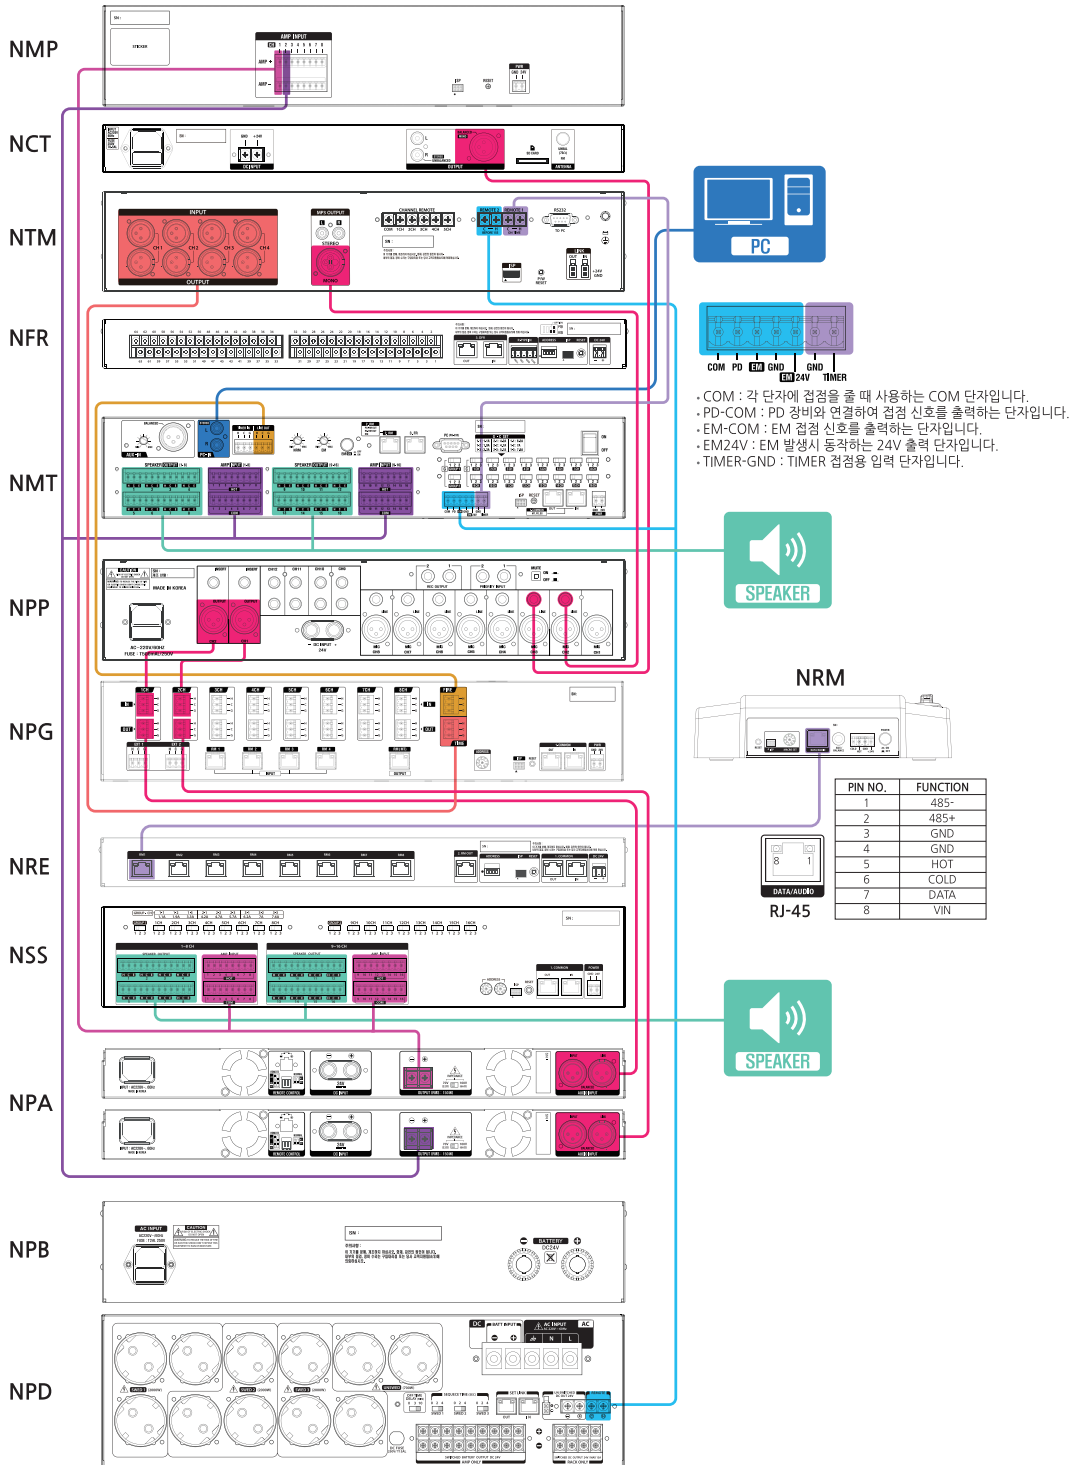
NMP

NCT

NTM

NFR

NMT

NPP

NPG

NRE

NSS

NPA

NPB

NPD

PC

COM PD EM GND EM 24V GND TIMER

• COM : 각 단자에 접점을 줄 때 사용하는 COM 단자입니다.
• PD-COM : PD 장비와 연결하여 접점 신호를 출력하는 단자입니다.
• EM-COM : EM 접점 신호를 출력하는 단자입니다.
• EM24V : EM 발생시 동작하는 24V 출력 단자입니다.
• TIMER-GND : TIMER 접점용 입력 단자입니다.

SPEAKER

NRM

| PIN NO. | FUNCTION |
|---|---|
| 1 | 485- |
| 2 | 485+ |
| 3 | GND |
| 4 | GND |
| 5 | HOT |
| 6 | COLD |
| 7 | DATA |
| 8 | VIN |

8 1
DATA/AUDIO
RJ-45

SPEAKER